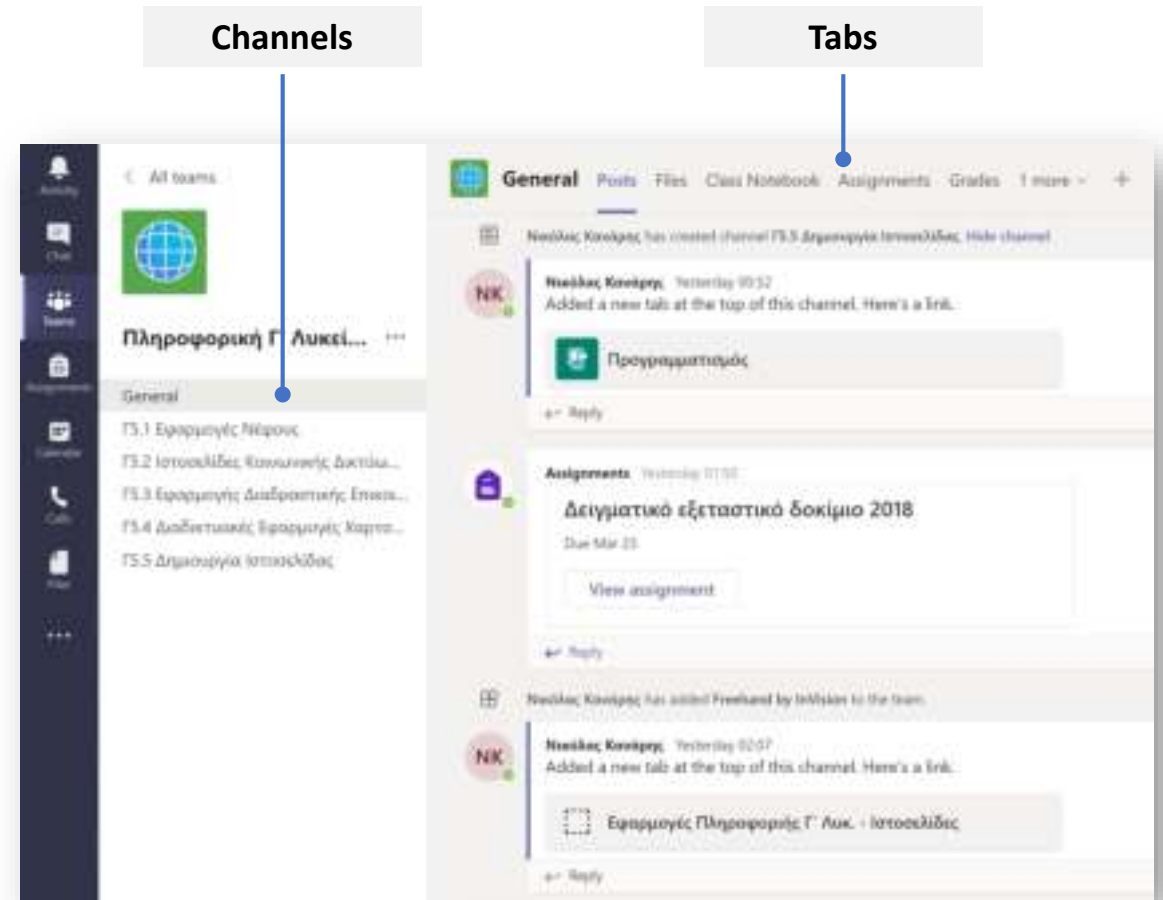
Channels

Tabs

Activity
Chat
Teams
Assignments
Calendar
Calls
Files
...

< All teams

Πληροφορική Γ' Λυκεί... ···

General
Γ5.1 Εφαρμογές Νέφους
Γ5.2 Ιστοσελίδες Κοινωνικής Δικτύω...
Γ5.3 Εφαρμογές Διαδραστικής Επικοι...
Γ5.4 Διαδικτυακές Εφαρμογές Χαρτο...
Γ5.5 Δημιουργία Ιστοσελίδας

General Posts Files Class Notebook Assignments Grades 1 more +

Νικόλας Κανάρης has created channel Γ5.5 Δημιουργία Ιστοσελίδας. Hide channel

NK
Νικόλας Κανάρης Yesterday 00:52
Added a new tab at the top of this channel. Here's a link.
Προγραμματισμός
Reply

Assignments Yesterday 01:50
Δειγματικό εξεταστικό δοκίμιο 2018
Due Mar 25
View assignment
Reply

Νικόλας Κανάρης has added Freehand by InVision to the team.

NK
Νικόλας Κανάρης Yesterday 02:07
Added a new tab at the top of this channel. Here's a link.
Εφαρμογές Πληροφορικής Γ' Λυκ. - Ιστοσελίδες
Reply